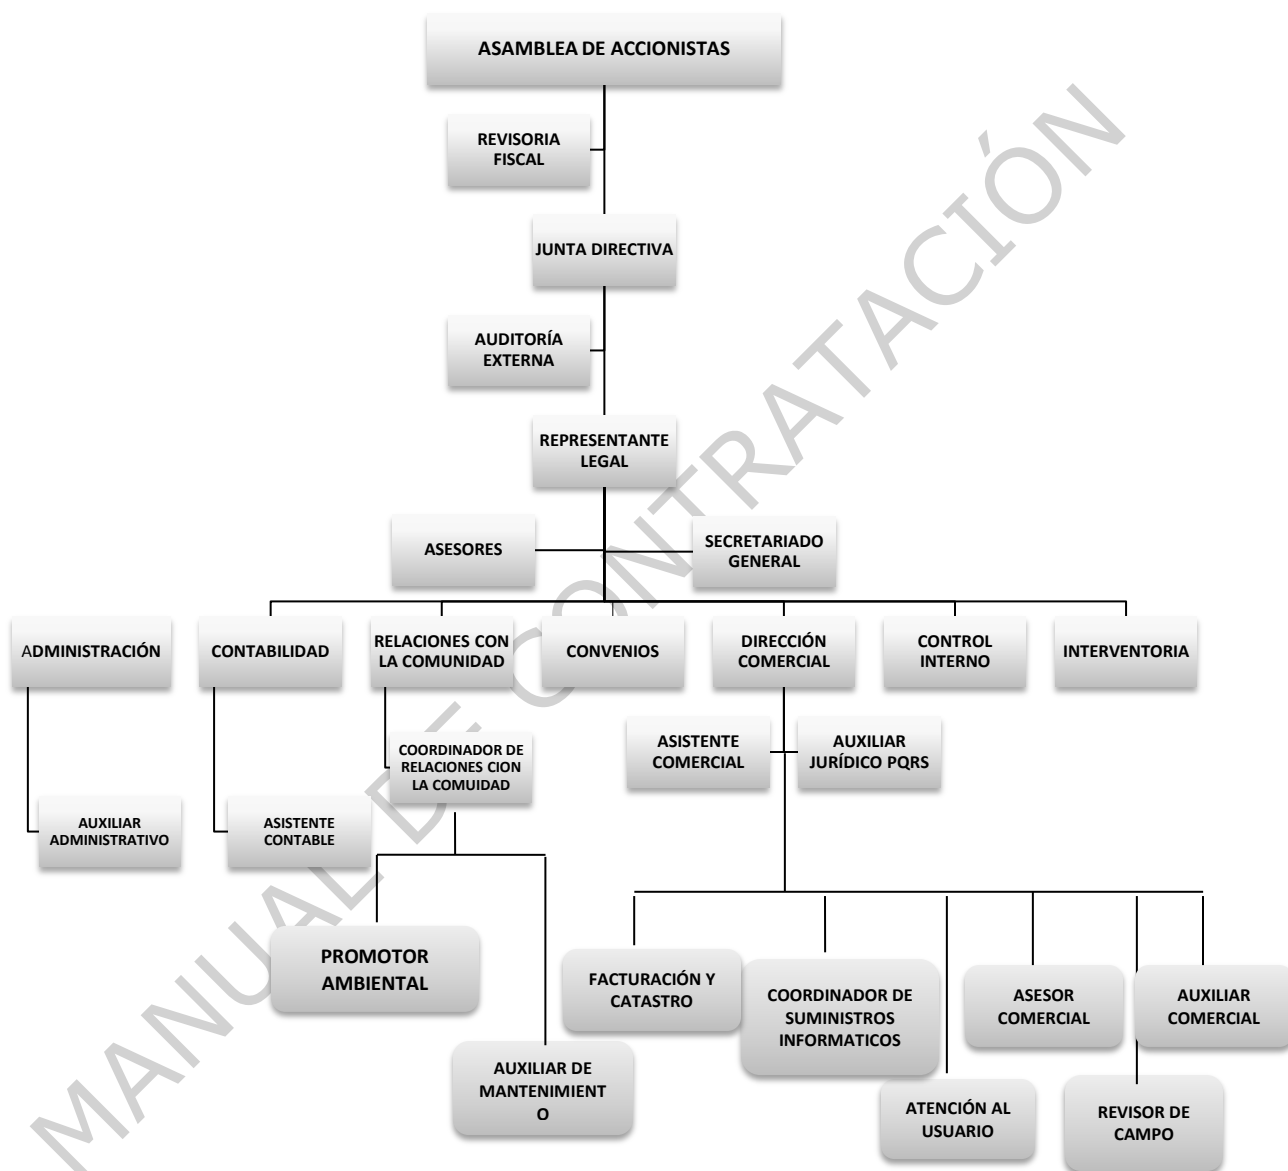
ASAMBLEA DE ACCIONISTAS

REVISORIA FISCAL

JUNTA DIRECTIVA

AUDITORÍA EXTERNA

REPRESENTANTE LEGAL

ASESORES

SECRETARIADO GENERAL

ADMINISTRACIÓN

CONTABILIDAD

RELACIONES CON LA COMUNIDAD

CONVENIOS

DIRECCIÓN COMERCIAL

CONTROL INTERNO

INTERVENTORIA

AUXILIAR ADMINISTRATIVO

ASISTENTE CONTABLE

COORDINADOR DE RELACIONES CION LA COMUIDAD

ASISTENTE COMERCIAL

AUXILIAR JURÍDICO PQRS

PROMOTOR AMBIENTAL

AUXILIAR DE MANTENIMIENT O

FACTURACIÓN Y CATASTRO

COORDINADOR DE SUMINISTROS INFORMATICOS

ATENCIÓN AL USUARIO

ASESOR COMERCIAL

AUXILIAR COMERCIAL

REVISOR DE CAMPO

MANUAL DE CONTRATACIÓN